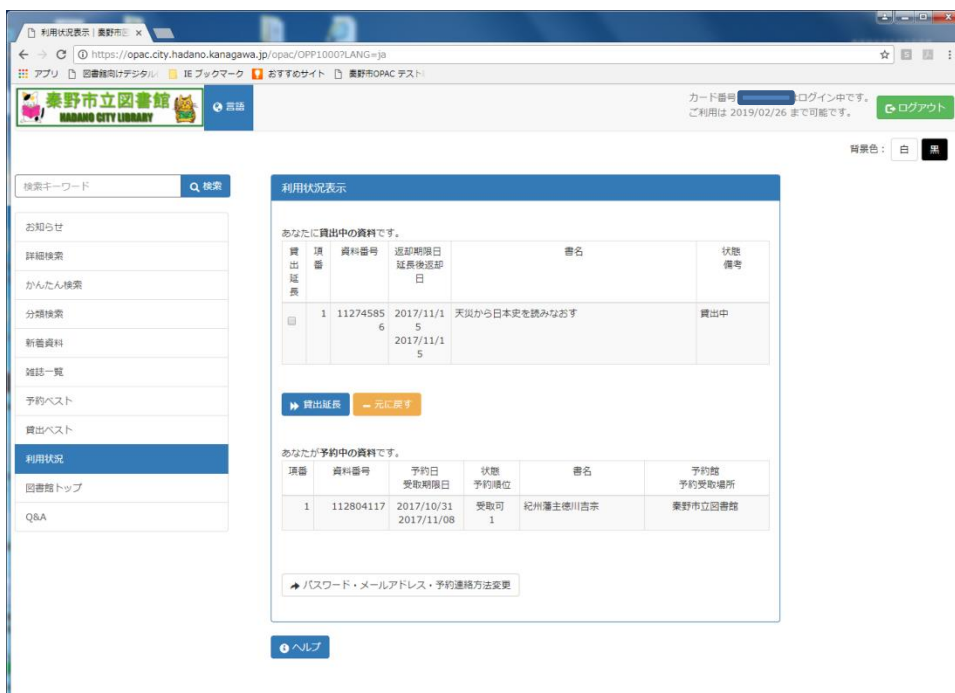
利用状況表示 | 秦野市立 ×

https://opac.city.hadano.kanagawa.jp/opac/OPP1000?LANG=ja

アプリ 図書館向けデジタル IE ブックマーク おすすめサイト 秦野市OPAC テスト

秦野市立図書館 HADANO CITY LIBRARY

言語

カード番号 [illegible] ログイン中です。
ご利用は 2019/02/26 まで可能です。

ログアウト

背景色： 白 黒

検索キーワード

検索

お知らせ
詳細検索
かんたん検索
分類検索
新着資料
雑誌一覧
予約ベスト
貸出ベスト
利用状況
図書館トップ
Q&A

利用状況表示

あなたに貸出中の資料です。

| 貸出延長 | 項番 | 資料番号 | 返却期限日 延長後返却日 | 書名 | 状態 備考 |
|---|---|---|---|---|---|
| | 1 | 112745856 | 2017/11/15 2017/11/15 | 天災から日本史を読みなおす | 貸出中 |

貸出延長 元に戻す

あなたが予約中の資料です。

| 項番 | 資料番号 | 予約日 受取期限日 | 状態 予約順位 | 書名 | 予約館 予約受取場所 |
|---|---|---|---|---|---|
| 1 | 112804117 | 2017/10/31 2017/11/08 | 受取可 1 | 紀州藩主徳川吉宗 | 秦野市立図書館 |

パスワード・メールアドレス・予約連絡方法変更

ヘルプ